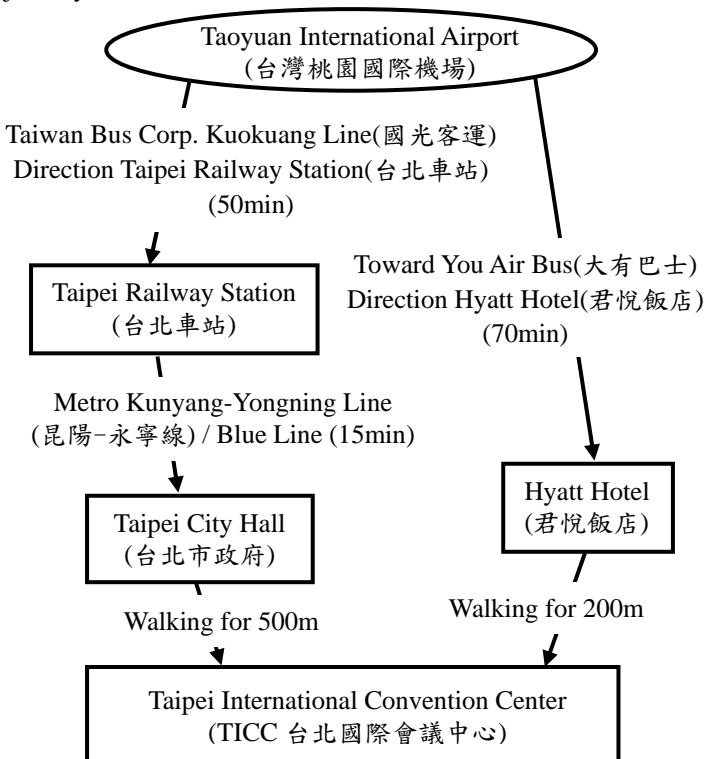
Taoyuan International Airport
(台灣桃園國際機場)

Taiwan Bus Corp. Kuokuang Line(國光客運)
Direction Taipei Railway Station(台北車站)
(50min)

Toward You Air Bus(大有巴士)
Direction Hyatt Hotel(君悅飯店)
(70min)

Taipei Railway Station
(台北車站)

Metro Kunyang-Yongning Line
(昆陽-永寧線) / Blue Line (15min)

Hyatt Hotel
(君悅飯店)

Taipei City Hall
(台北市政府)

Walking for 500m

Walking for 200m

Taipei International Convention Center
(TICC 台北國際會議中心)